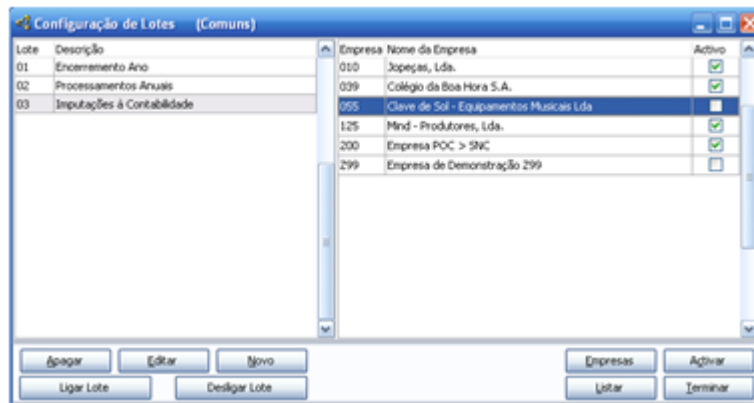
Configuração de Lotes (Comuns)

| Lote | Descrição |
|---|---|
| 01 | Encerramento Ano |
| 02 | Processamentos Anuais |
| 03 | Imputações à Contabilidade |

| Empresa | Nome da Empresa | Activo |
|---|---|---|
| 010 | Jopeças, Lda. | ☑ |
| 039 | Colégio da Boa Hora S.A. | ☑ |
| 055 | Clave de Sol - Equipamentos Musicais Lda | ☐ |
| 125 | Mind - Produtores, Lda. | ☑ |
| 200 | Empresa POC > SNC | ☑ |
| Z99 | Empresa de Demonstração Z99 | ☐ |

Apagar Editar Novo
Ligar Lote Desligar Lote
Empresas Activar
Listar Terminar